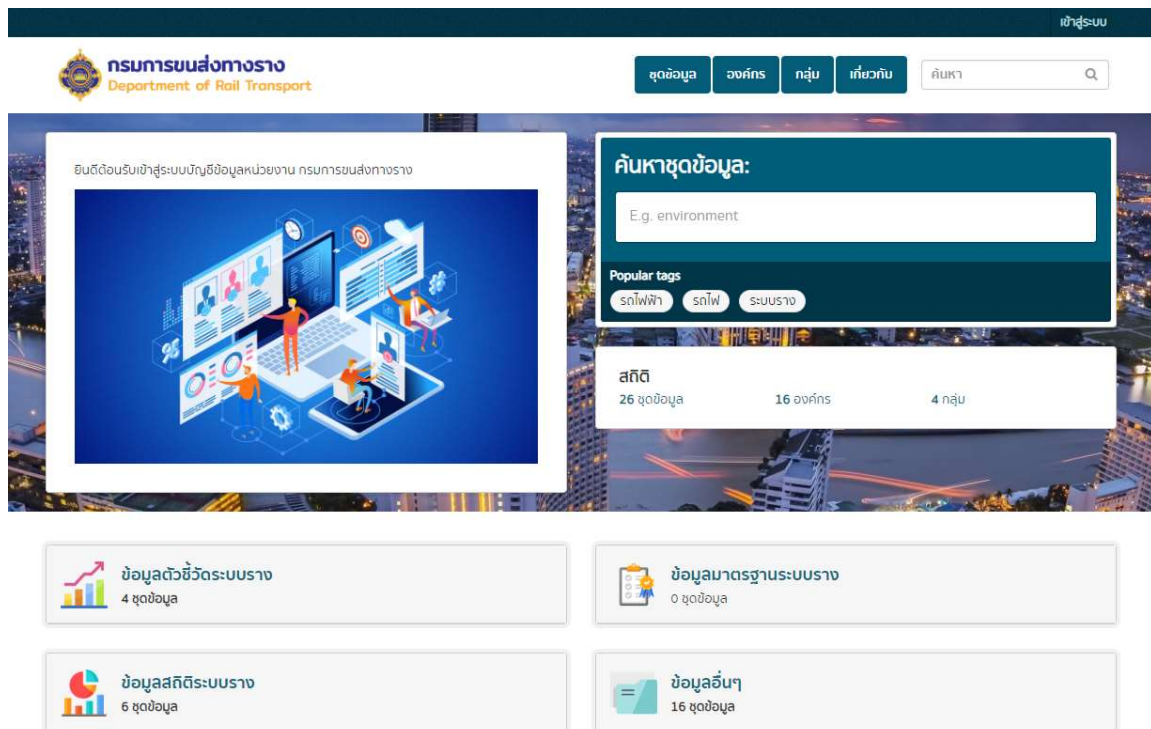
เข้าสู่ระบบ

กรมการขนส่งทางราง
Department of Rail Transport

ชุดข้อมูล
องค์กร
กลุ่ม
เกี่ยวกับ
ค้นหา

ยินดีต้อนรับเข้าสู่ระบบบัญชีข้อมูลหน่วยงาน กรมการขนส่งทางราง

ค้นหาชุดข้อมูล:

E.g. environment

Popular tags
รถไฟฟ้า
รถไฟ
ระบบราง

สถิติ
26 ชุดข้อมูล
16 องค์กร
4 กลุ่ม

ข้อมูลตัวชี้วัดระบบราง
4 ชุดข้อมูล

ข้อมูลมาตรฐานระบบราง
0 ชุดข้อมูล

ข้อมูลสถิติระบบราง
6 ชุดข้อมูล

ข้อมูลอื่นๆ
16 ชุดข้อมูล